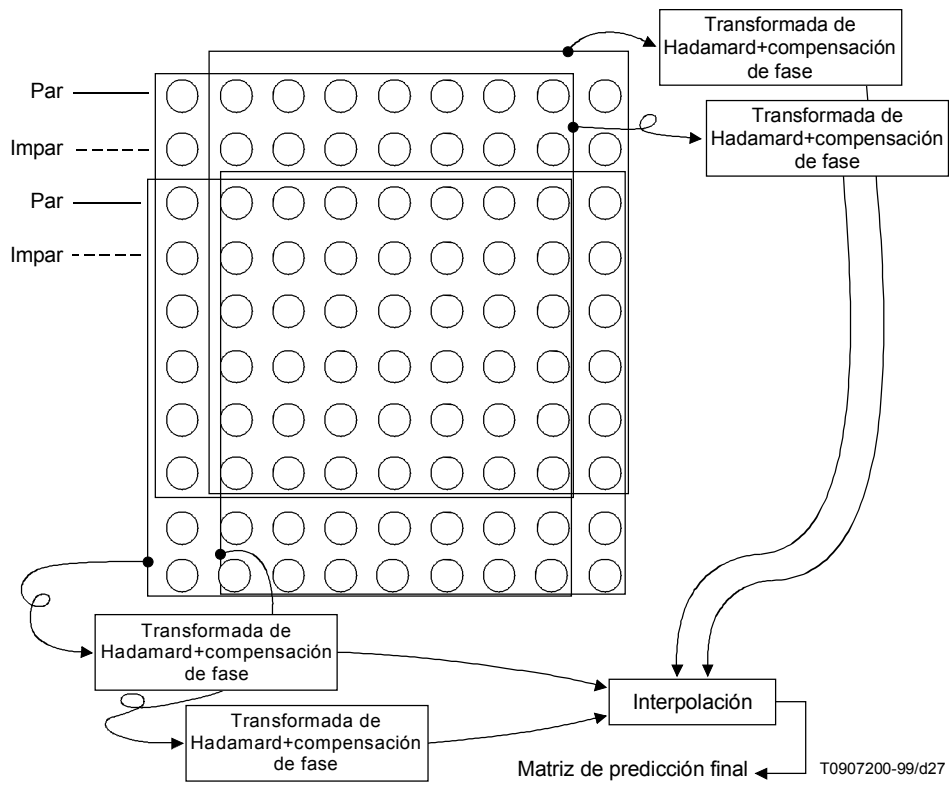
Transformada de Hadamard+compensación de fase

Transformada de Hadamard+compensación de fase

Par

Impar

Par

Impar

Transformada de Hadamard+compensación de fase

Transformada de Hadamard+compensación de fase

Interpolación

Matriz de predicción final

T0907200-99/d27